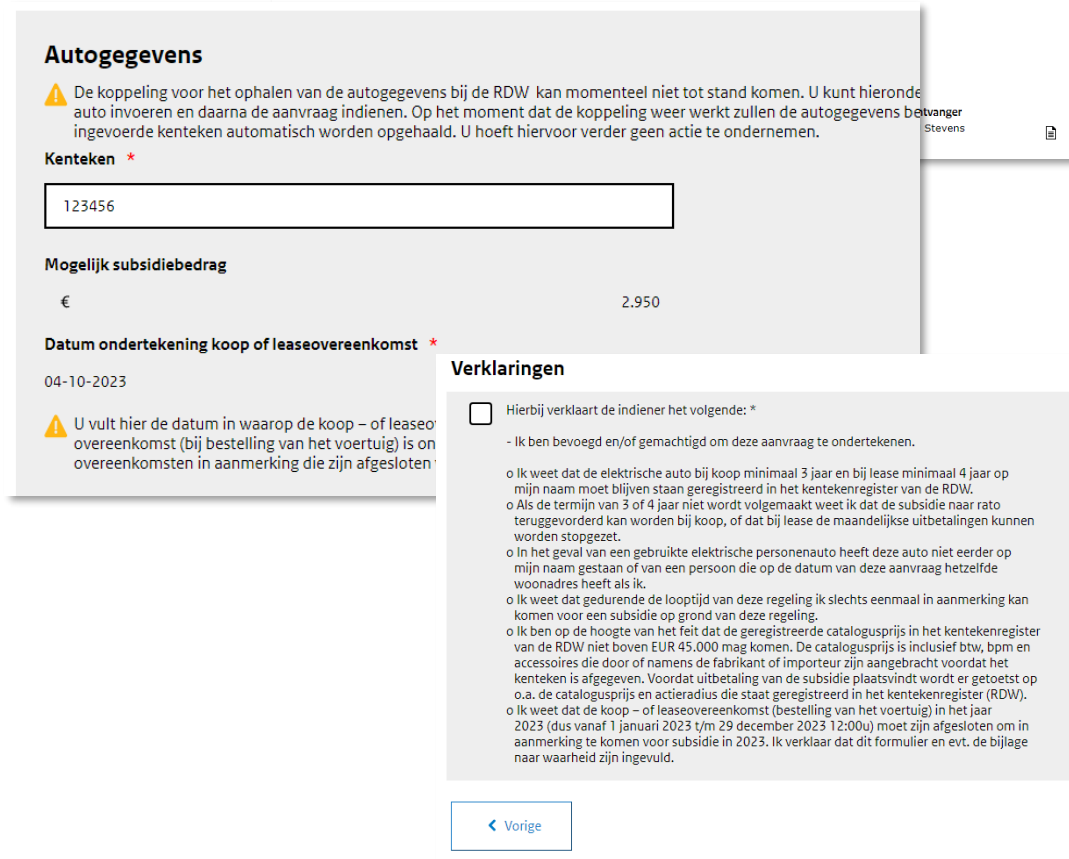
Autogegevens

De koppeling voor het ophalen van de autogegevens bij de RDW kan momenteel niet tot stand komen. U kunt hieronde auto invoeren en daarna de aanvraag indienen. Op het moment dat de koppeling weer werkt zullen de autogegevens be ingevoerde kenteken automatisch worden opgehaald. U hoeft hiervoor verder geen actie te ondernemen.

tvanger
Stevens

Kenteken *

123456

Mogelijk subsidiebedrag

€ 2.950

Datum ondertekening koop of leaseovereenkomst *

04-10-2023

U vult hier de datum in waarop de koop – of leaseo overeenkomst (bij bestelling van het voertuig) is on overeenkomsten in aanmerking die zijn afgesloten

Verklaringen

Hierbij verklaart de indiener het volgende: *

- Ik ben bevoegd en/of gemachtigd om deze aanvraag te ondertekenen.

o Ik weet dat de elektrische auto bij koop minimaal 3 jaar en bij lease minimaal 4 jaar op mijn naam moet blijven staan geregistreerd in het kentekenregister van de RDW.
o Als de termijn van 3 of 4 jaar niet wordt volgemaakt weet ik dat de subsidie naar rato teruggevorderd kan worden bij koop, of dat bij lease de maandelijkse uitbetalingen kunnen worden stopgezet.
o In het geval van een gebruikte elektrische personenauto heeft deze auto niet eerder op mijn naam gestaan of van een persoon die op de datum van deze aanvraag hetzelfde woonadres heeft als ik.
o Ik weet dat gedurende de looptijd van deze regeling ik slechts eenmaal in aanmerking kan komen voor een subsidie op grond van deze regeling.
o Ik ben op de hoogte van het feit dat de geregistreerde catalogusprijs in het kentekenregister van de RDW niet boven EUR 45.000 mag komen. De catalogusprijs is inclusief btw, bpm en accessoires die door of namens de fabrikant of importeur zijn aangebracht voordat het kenteken is afgegeven. Voordat uitbetaling van de subsidie plaatsvindt wordt er getoetst op o.a. de catalogusprijs en actieradius die staat geregistreerd in het kentekenregister (RDW).
o Ik weet dat de koop – of leaseovereenkomst (bestelling van het voertuig) in het jaar 2023 (dus vanaf 1 januari 2023 t/m 29 december 2023 12:00u) moet zijn afgesloten om in aanmerking te komen voor subsidie in 2023. Ik verklaar dat dit formulier en evt. de bijlage naar waarheid zijn ingevuld.

Vorige